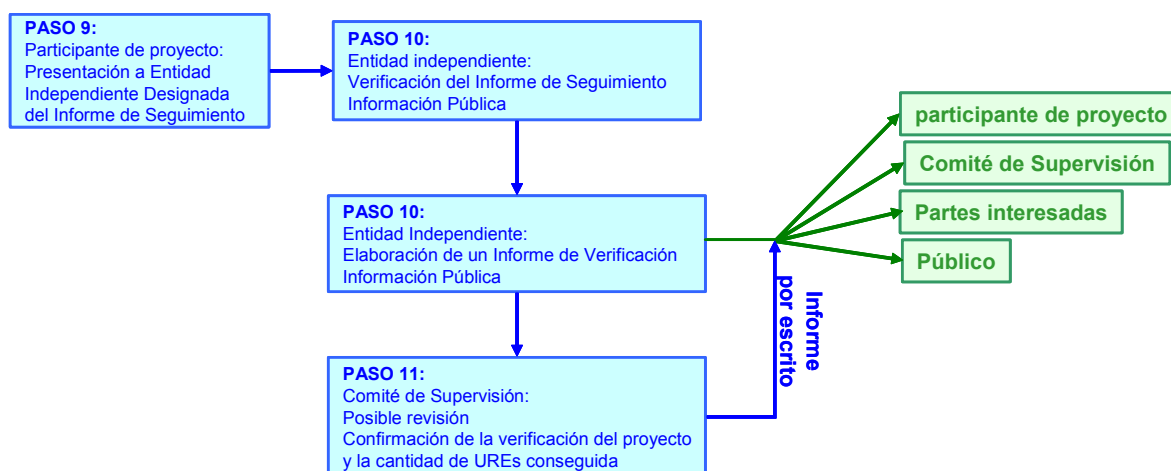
PASO 9:
Participante de proyecto:
Presentación a Entidad Independiente Designada del Informe de Seguimiento

PASO 10:
Entidad independiente:
Verificación del Informe de Seguimiento
Información Pública

PASO 10:
Entidad Independiente:
Elaboración de un Informe de Verificación
Información Pública

PASO 11:
Comité de Supervisión:
Posible revisión
Confirmación de la verificación del proyecto y la cantidad de UREs conseguida

Informe por escrito

participante de proyecto

Comité de Supervisión

Partes interesadas

Público